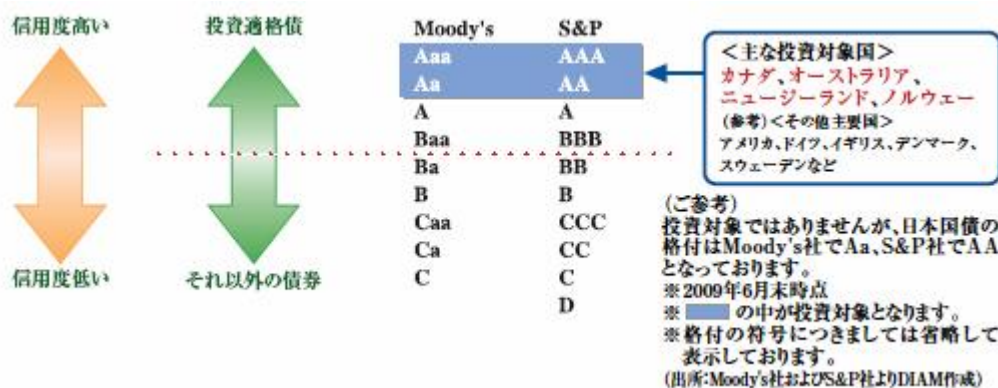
信用度高い

信用度低い

投資適格債

それ以外の債券

| Moody's | S&P |
|---|---|
| Aaa | AAA |
| Aa | AA |
| A | A |
| Baa | BBB |
| Ba | BB |
| B | B |
| Caa | CCC |
| Ca | CC |
| C | C |
| | D |

＜主な投資対象国＞
カナダ、オーストラリア、ニュージーランド、ノルウェー
(参考)＜その他主要国＞
アメリカ、ドイツ、イギリス、デンマーク、スウェーデンなど

(ご参考)
投資対象ではありませんが、日本国債の格付はMoody's社でAa、S&P社でAAとなっております。
※2009年6月末時点
※ の中が投資対象となります。
※格付の符号につきましては省略して表示しております。
(出所:Moody's社およびS&P社よりDIAM作成)